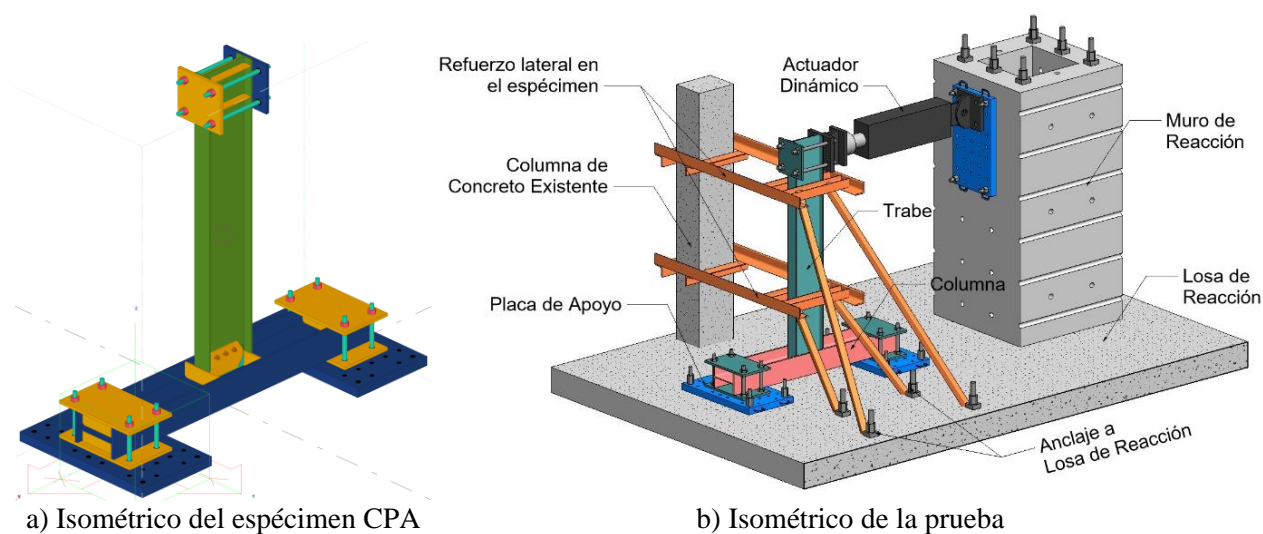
Refuerzo lateral en el espécimen

Actuador Dinámico

Muro de Reacción

Columna de Concreto Existente

Trabe

Columna

Losa de Reacción

Placa de Apoyo

Anclaje a Losa de Reacción

a) Isométrico del espécimen CPA

b) Isométrico de la prueba